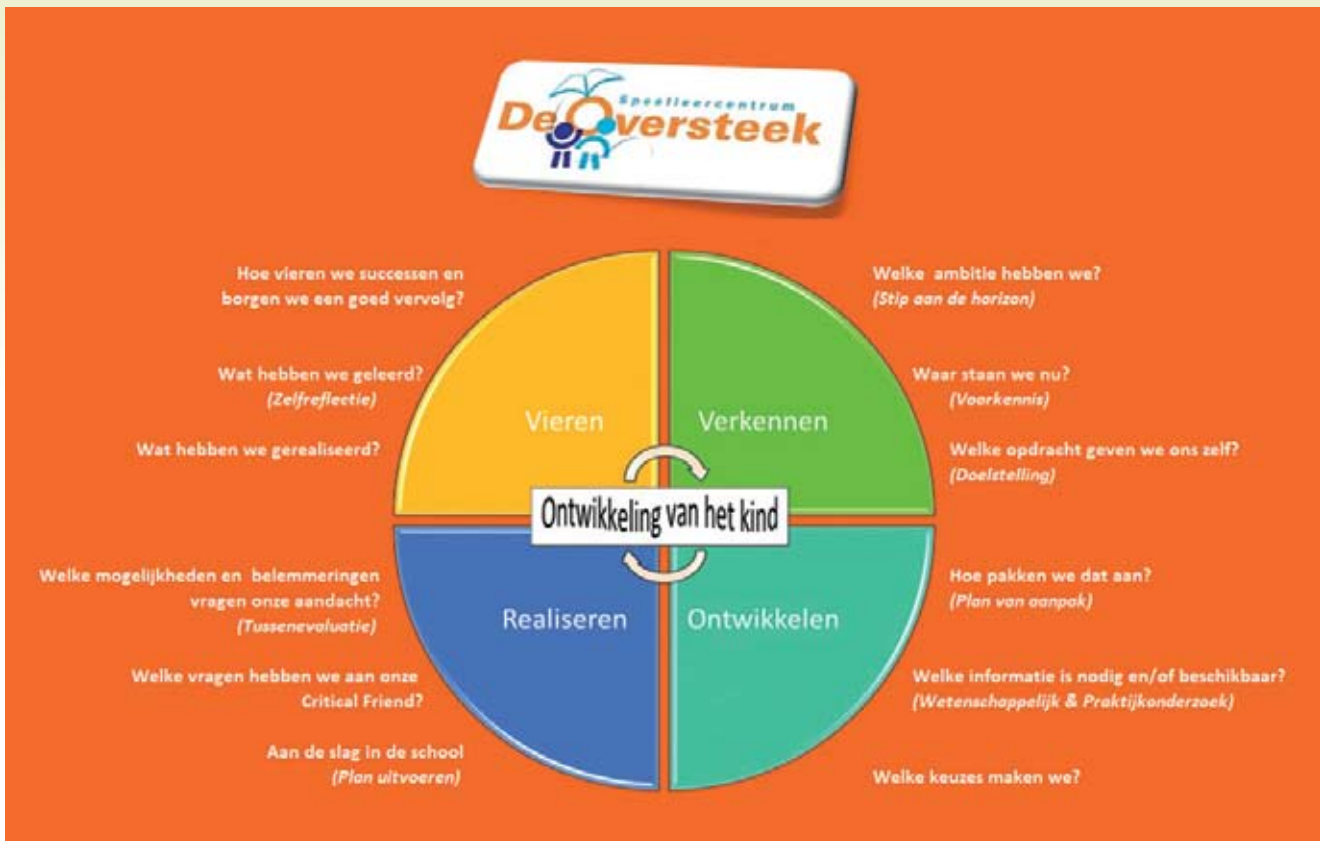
Speelleercentrum
De Oversteek

Hoe vieren we successen en borgen we een goed vervolg?

Wat hebben we geleerd? (Zelfreflectie)

Wat hebben we gerealiseerd?

Welke ambitie hebben we? (Stip aan de horizon)

Waar staan we nu? (Voorkennis)

Welke opdracht geven we ons zelf? (Doelstelling)

Vieren

Verkennen

Ontwikkeling van het kind

Realiseren

Ontwikkelen

Welke mogelijkheden en belemmeringen vragen onze aandacht? (Tussenevaluatie)

Welke vragen hebben we aan onze Critical Friend?

Aan de slag in de school (Plan uitvoeren)

Hoe pakken we dat aan? (Plan van aanpak)

Welke informatie is nodig en/of beschikbaar? (Wetenschappelijk & Praktijkonderzoek)

Welke keuzes maken we?